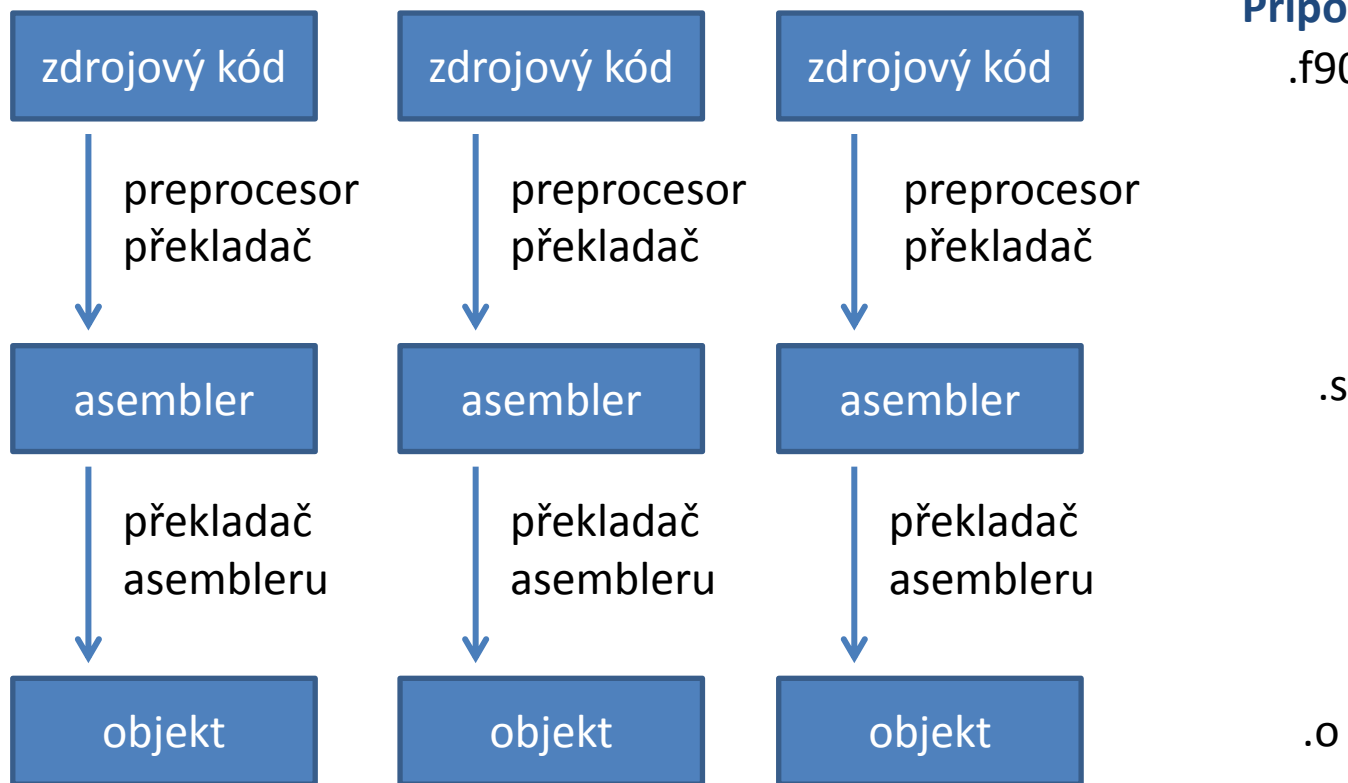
zdrojový kód

zdrojový kód

zdrojový kód

Přípo

.f90

preprocesor překladač

preprocesor překladač

preprocesor překladač

asembler

asembler

asembler

.s

překladač asembleru

překladač asembleru

překladač asembleru

objekt

objekt

objekt

.o